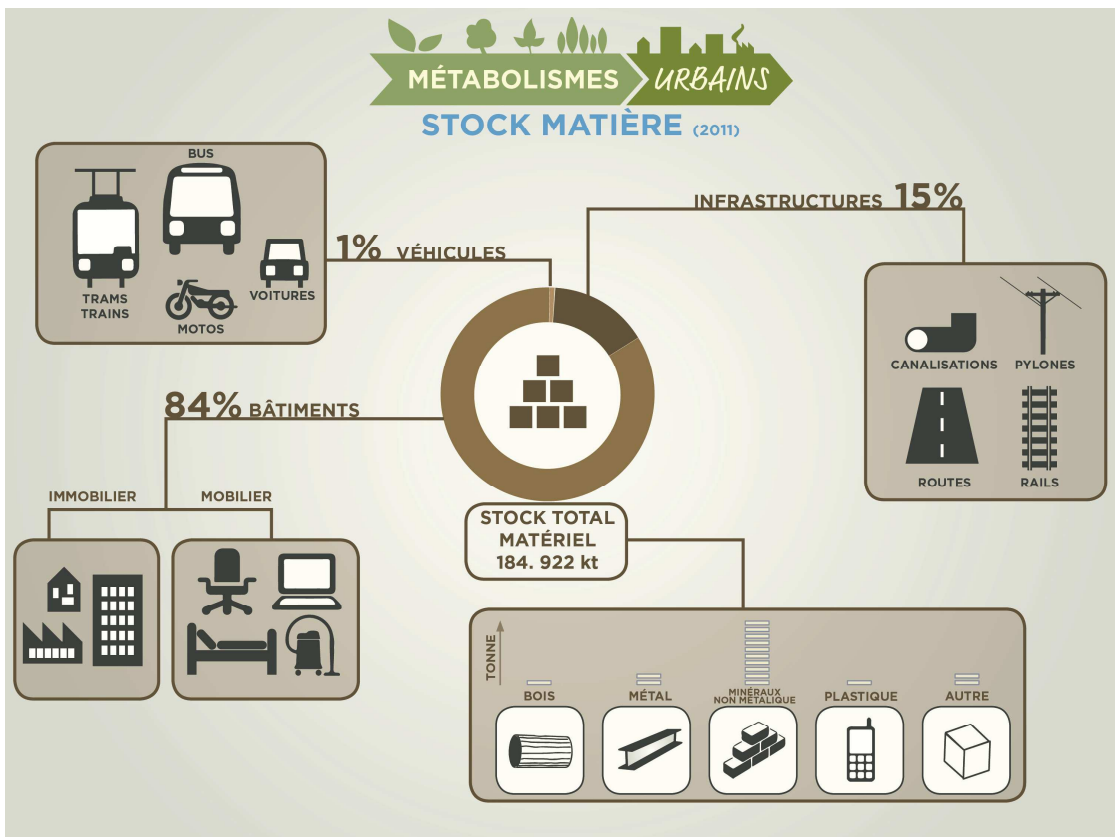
MÉTABOLISMES URBAINS
STOCK MATIÈRE (2011)

BUS
TRAMS TRAINS
MOTOS
VOITURES

1% VÉHICULES

INFRASTRUCTURES 15%

CANALISATIONS
PYLONES
ROUTES
RAILS

84% BÂTIMENTS

IMMOBILIER
MOBILIER

STOCK TOTAL MATÉRIEL 184. 922 kt

TONNE
BOIS
MÉTAL
MINÉRAUX NON MÉTALIQUE
PLASTIQUE
AUTRE